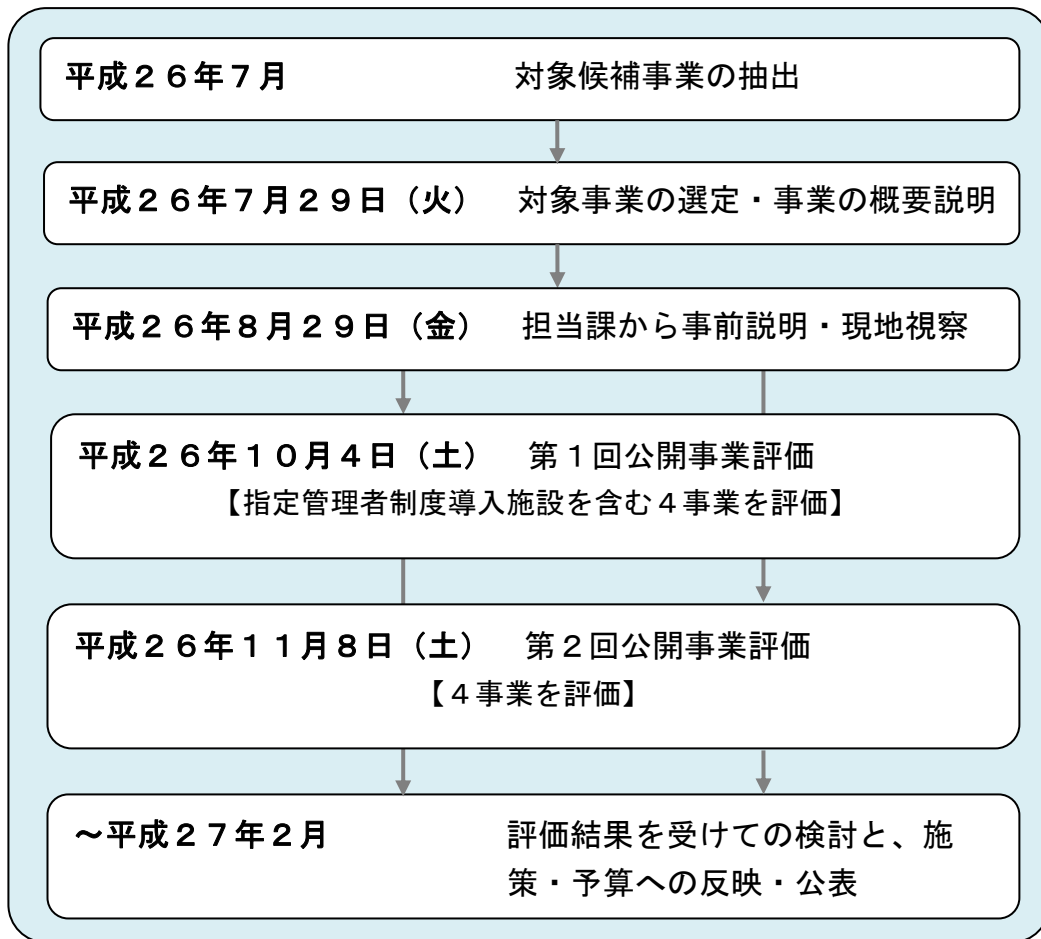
平成２６年７月　対象候補事業の抽出

平成２６年７月２９日（火）　対象事業の選定・事業の概要説明

平成２６年８月２９日（金）　担当課から事前説明・現地視察

平成２６年１０月４日（土）　第１回公開事業評価
【指定管理者制度導入施設を含む４事業を評価】

平成２６年１１月８日（土）　第２回公開事業評価
【４事業を評価】

～平成２７年２月　評価結果を受けての検討と、施策・予算への反映・公表